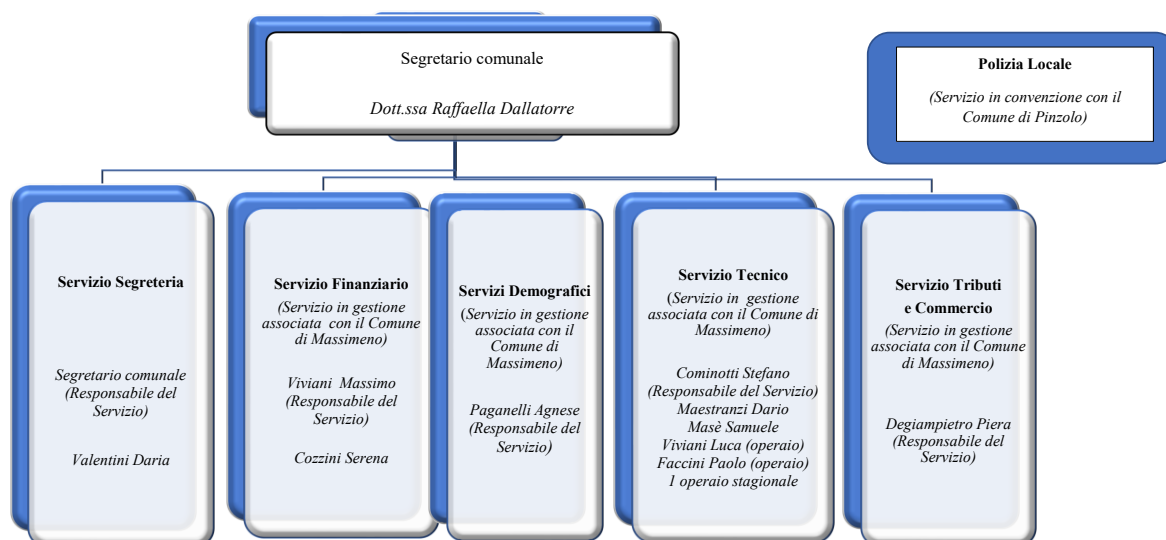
Segretario comunale

*Dott.ssa Raffaella Dallatorre*

**Polizia Locale**

*(Servizio in convenzione con il Comune di Pinzolo)*

**Servizio Segreteria**

*Segretario comunale (Responsabile del Servizio)*

*Valentini Daria*

**Servizio Finanziario**

*(Servizio in gestione associata con il Comune di Massimeno)*

*Viviani Massimo (Responsabile del Servizio)*

*Cozzini Serena*

**Servizi Demografici**

*(Servizio in gestione associata con il Comune di Massimeno)*

*Paganelli Agnese (Responsabile del Servizio)*

**Servizio Tecnico**

(*Servizio in gestione associata con il Comune di Massimeno)*

*Cominotti Stefano (Responsabile del Servizio)*
*Maestranzi Dario*
*Masè Samuele*
*Viviani Luca (operaio)*
*Faccini Paolo (operaio)*
*1 operaio stagionale*

**Servizio Tributi e Commercio**

*(Servizio in gestione associata con il Comune di Massimeno)*

*Degiampietro Piera (Responsabile del Servizio)*